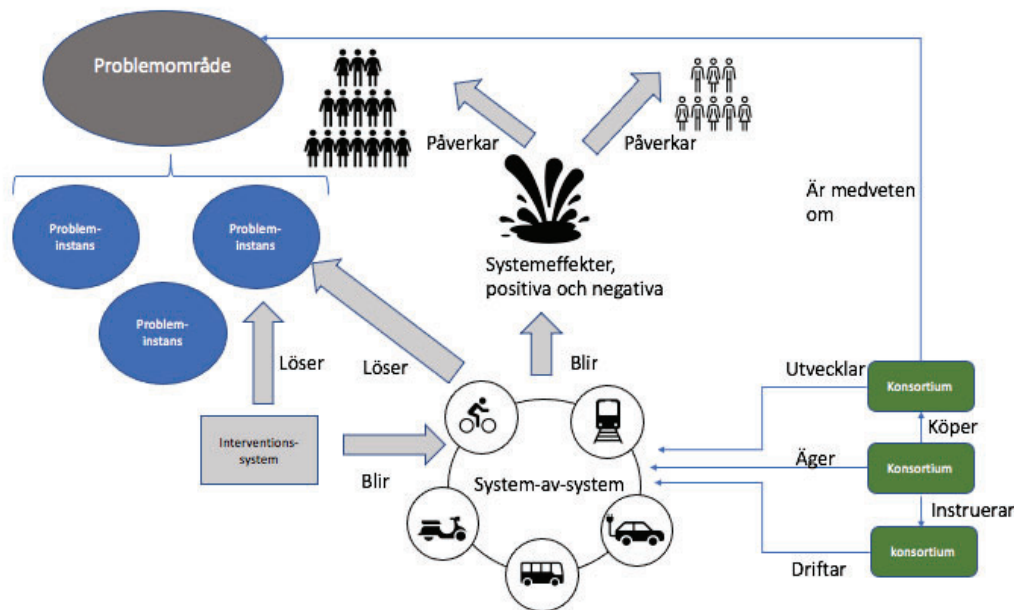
Problemområde

Påverkar

Påverkar

Är medveten om

Probleminstans

Probleminstans

Probleminstans

Systemeffekter, positiva och negativa

Löser

Löser

Blir

Utvecklar

Konsortium

Köper

Interventionssystem

Blir

Äger

Konsortium

System-av-system

Instruerar

konsortium

Driftar